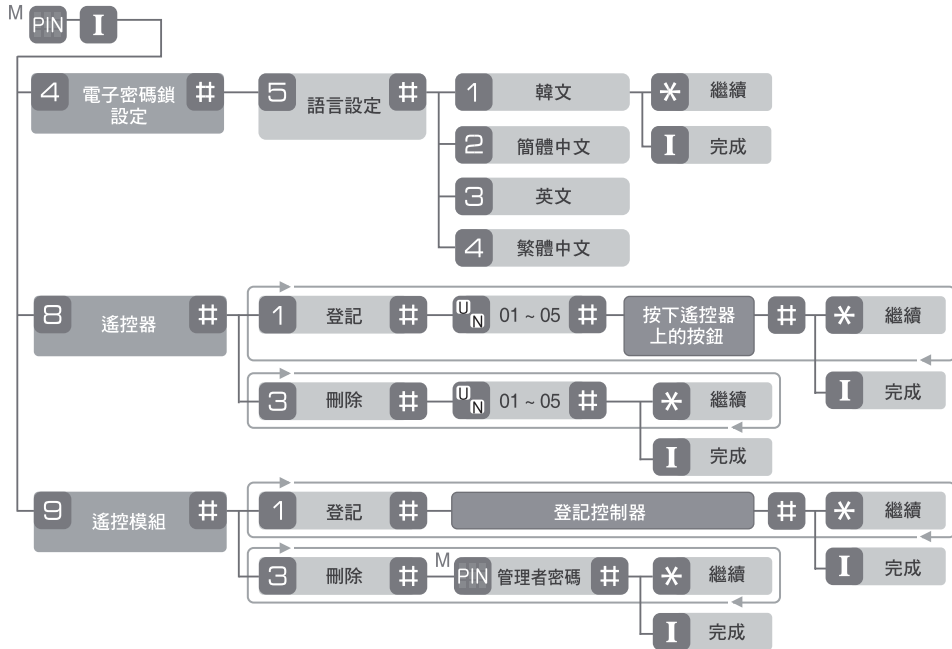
M PIN I

4 電子密碼鎖設定 # 5 語言設定 # 1 韓文 * 繼續
I 完成
2 簡體中文
3 英文
4 繁體中文

8 遙控器 # 1 登記 # U N 01 ~ 05 # 按下遙控器上的按鈕 # * 繼續
I 完成
3 刪除 # U N 01 ~ 05 # * 繼續
I 完成

9 遙控模組 # 1 登記 # 登記控制器 # * 繼續
I 完成
3 刪除 # M PIN 管理者密碼 # * 繼續
I 完成